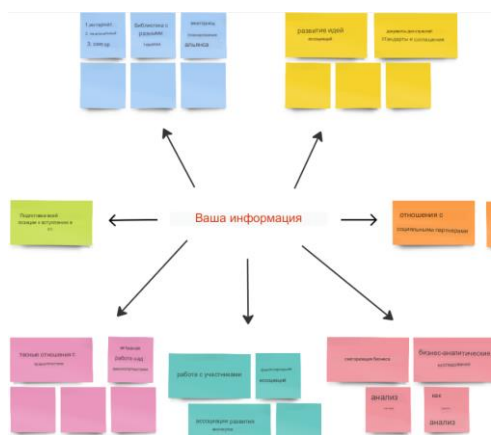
1 интернет
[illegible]
3. метод

Библиотека с
ражнин
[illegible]

экспресс
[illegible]
альянса

развитие идей
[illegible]

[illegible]
стандарты и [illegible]

Подготовочной
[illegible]

Ваша информация

отношения с
социальными партнерами

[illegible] отношения с
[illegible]

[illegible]
работе над
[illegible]

работа с участниками

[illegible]
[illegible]

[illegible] развития
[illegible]

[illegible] бизнеса

бизнес-аналитические
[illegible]

анализ

как
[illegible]
анализ